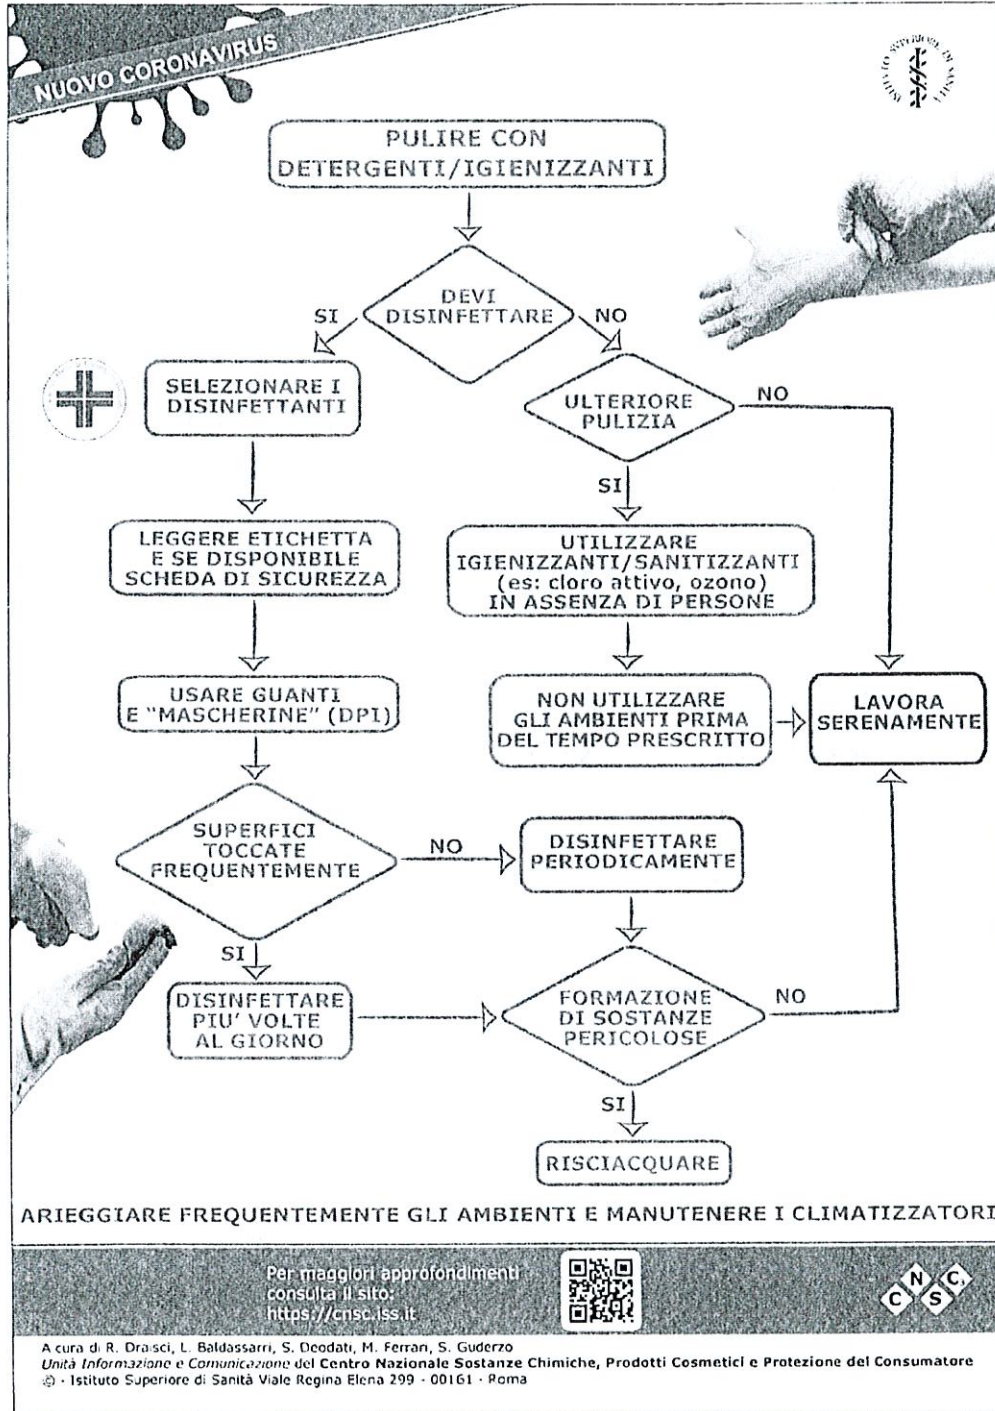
NUOVO CORONAVIRUS

ISTITUTO SUPERIORE DI SANITÀ

PULIRE CON DETERGENTI/IGIENIZZANTI

DEVI DISINFETTARE

SI

NO

SELEZIONARE I DISINFETTANTI

ULTERIORE PULIZIA

NO

SI

LEGGERE ETICHETTA E SE DISPONIBILE SCHEDA DI SICUREZZA

UTILIZZARE IGIENIZZANTI/SANITIZZANTI (es: cloro attivo, ozono) IN ASSENZA DI PERSONE

USARE GUANTI E "MASCHERINE" (DPI)

NON UTILIZZARE GLI AMBIENTI PRIMA DEL TEMPO PRESCRITTO

LAVORA SERENAMENTE

SUPERFICI TOCCATE FREQUENTEMENTE

NO

DISINFETTARE PERIODICAMENTE

SI

DISINFETTARE PIU' VOLTE AL GIORNO

FORMAZIONE DI SOSTANZE PERICOLOSE

NO

SI

RISCIACQUARE

ARIEGGIARE FREQUENTEMENTE GLI AMBIENTI E MANUTENERE I CLIMATIZZATORI

Per maggiori approfondimenti consulta il sito: https://cnsc.iss.it

C N S C

A cura di R. Draisci, L. Baldassarri, S. Deodati, M. Ferrari, S. Guderzo
Unità Informazione e Comunicazione del Centro Nazionale Sostanze Chimiche, Prodotti Cosmetici e Protezione del Consumatore
© - Istituto Superiore di Sanità Viale Regina Elena 299 - 00161 - Roma